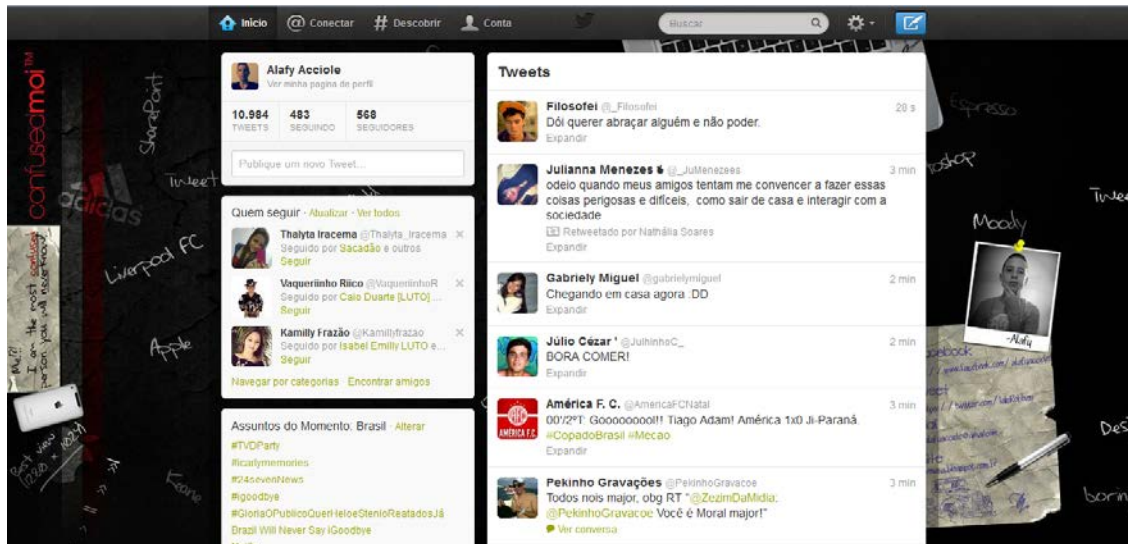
Início Conectar # Descobrir Conta Buscar

confusedmoi™ SharePoint Tweet adidas Liverpool FC Apple I am the most confused person you will never know Best view 1280 x 1024 Keane

Alafy Acciole
Ver minha página de perfil

10.984 TWEETS | 483 SEGUINDO | 568 SEGUIDORES

Publique um novo Tweet...

Quem seguir · Atualizar · Ver todos

Thalyta Iracema @Thalyta_Iracema
Seguido por Sacadão e outros
Seguir

Vaqueriinho Riico @VaqueriinhoR
Seguido por Caio Duarte [LUTO] ...
Seguir

Kamilly Frazão @Kamillyfrazao
Seguido por Isabel Emilly LUTO e...
Seguir

Navegar por categorias · Encontrar amigos

Assuntos do Momento: Brasil · Alterar
#TVDParty
#icarlymemories
#24sevenNews
#igoodbye
#GloriaOPublicoQuerHeloeStenioReatadosJá
Drazil Will Never Say iGoodbye

Tweets

Filosofei @_Filosofei 20 s
Dói querer abraçar alguém e não poder.
Expandir

Julianna Menezes @_JuMenezees 3 min
odeio quando meus amigos tentam me convencer a fazer essas coisas perigosas e difíceis, como sair de casa e interagir com a sociedade
Retweetado por Nathália Soares
Expandir

Gabriely Miguel @gabrielymiguel 2 min
Chegando em casa agora .DD
Expandir

Júlio Cézar ' @JulhinhoC_ 2 min
BORA COMER!
Expandir

América F. C. @AmericaFCNatal 3 min
00'/2ºT: Goooooooo!!! Tiago Adam! América 1x0 Ji-Paraná. #CopadoBrasil #Mecão
Expandir

Pekinho Gravações @PekinhoGravacoe 3 min
Todos nois major, obg RT "@ZezimDaMidia: @PekinhoGravacoe Você é Moral major!"
Ver conversa

Espresso Photoshop Moody -Alafy Tweet Des borin